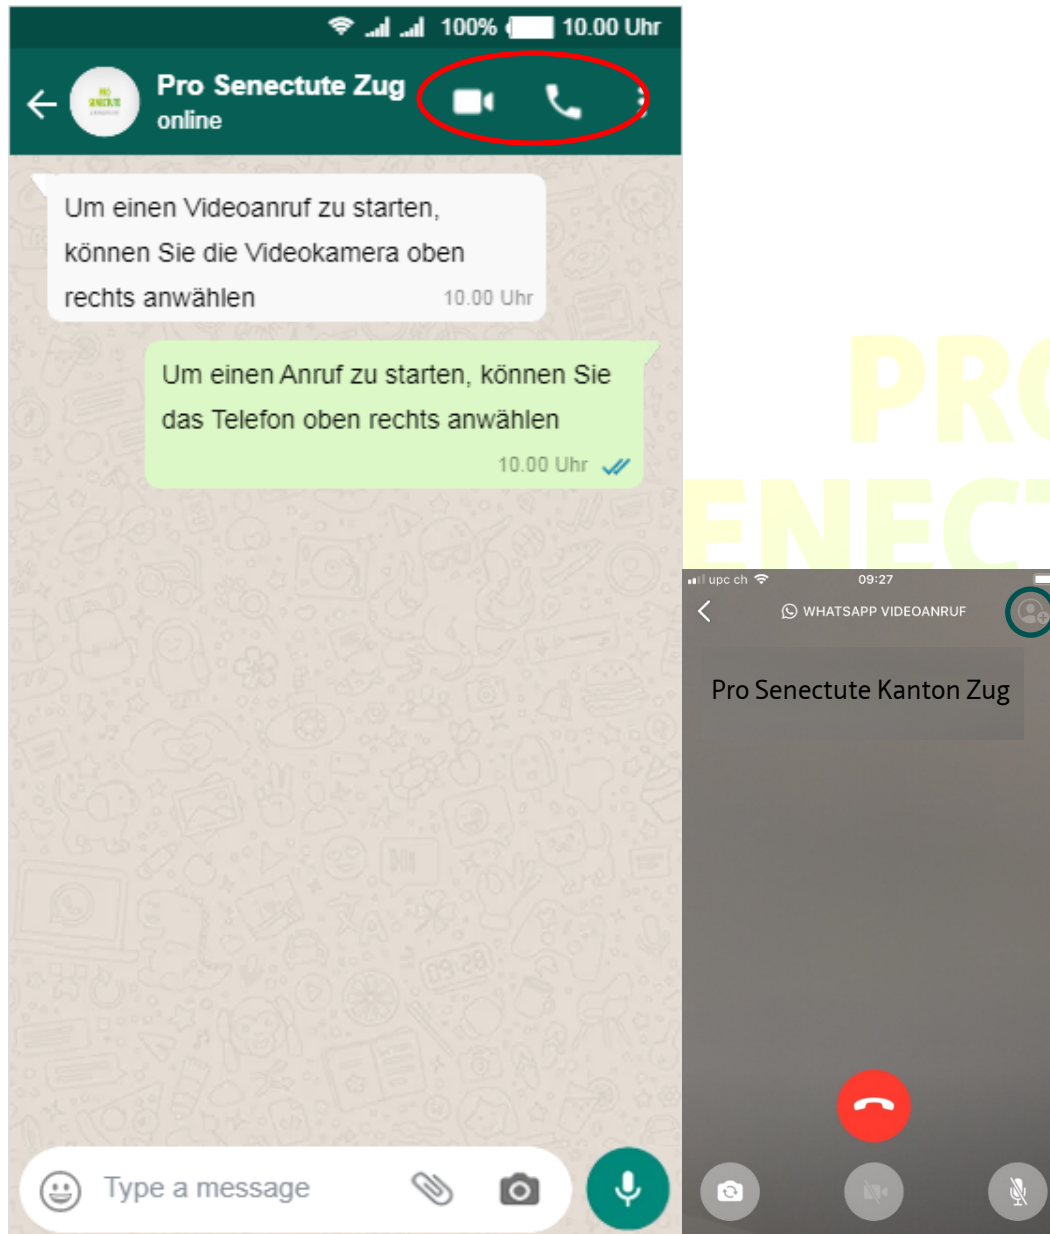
100% 10.00 Uhr

Pro Senectute Zug
online

Um einen Videoanruf zu starten, können Sie die Videokamera oben rechts anwählen 10.00 Uhr

Um einen Anruf zu starten, können Sie das Telefon oben rechts anwählen 10.00 Uhr

Type a message

PRO
ENECT

upc ch 09:27

WHATSAPP VIDEOANRUF

Pro Senectute Kanton Zug